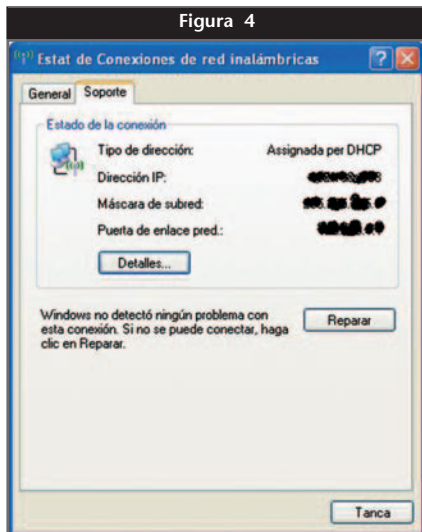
Figura 4

Estat de Conexiones de red inalámbricas

General Soporte

Estado de la conexión

Tipo de dirección: Asignada per DHCP

Dirección IP: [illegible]

Máscara de subred: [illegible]

Puerta de enlace pred.: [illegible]

Detalles...

Windows no detectó ningún problema con esta conexión. Si no se puede conectar, haga clic en Reparar.

Reparar

Tanca